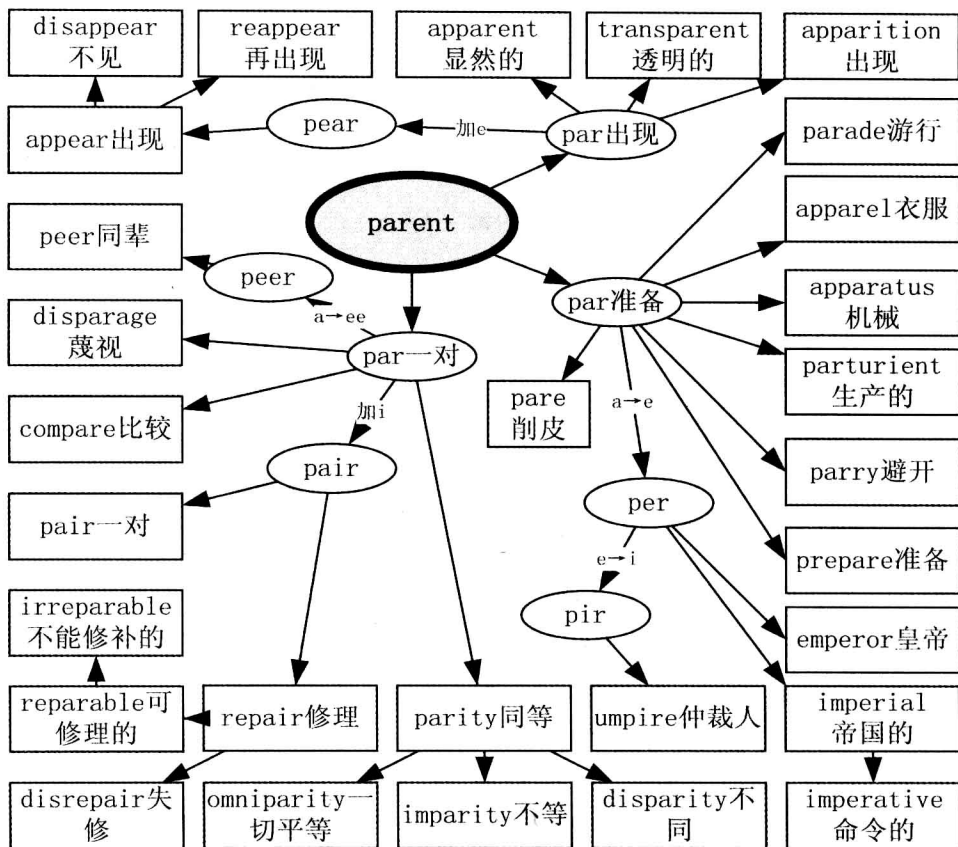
disappear 不见

reappear 再出现

apparent 显然的

transparent 透明的

apparition 出现

appear出现

pear

加e

par出现

parade游行

parent

apparel衣服

peer同辈

peer

a→ee

par准备

apparatus 机械

disparage 蔑视

par一对

parturient 生产的

compare比较

加i

pare 削皮

a→e

pair

parry避开

per

pair一对

e→i

prepare准备

irreparable 不能修补的

pir

emperor皇帝

reparable可修理的

repair修理

parity同等

umpire仲裁人

imperial 帝国的

disrepair失修

omniparity一切平等

imparity不等

disparity不同

imperative 命令的